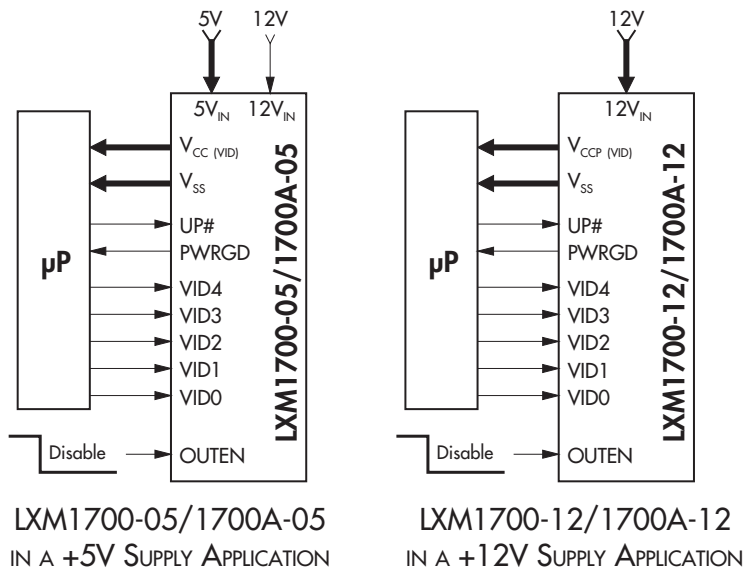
5V 12V

$5V_{IN}$ $12V_{IN}$

$V_{CC\ (VID)}$

$V_{SS}$

UP#

PWRGD

VID4

VID3

VID2

VID1

VID0

OUTEN

μP

Disable

LXM1700-05/1700A-05

LXM1700-05/1700A-05
IN A +5V SUPPLY APPLICATION

12V

$12V_{IN}$

$V_{CCP\ (VID)}$

$V_{SS}$

UP#

PWRGD

VID4

VID3

VID2

VID1

VID0

OUTEN

μP

Disable

LXM1700-12/1700A-12

LXM1700-12/1700A-12
IN A +12V SUPPLY APPLICATION